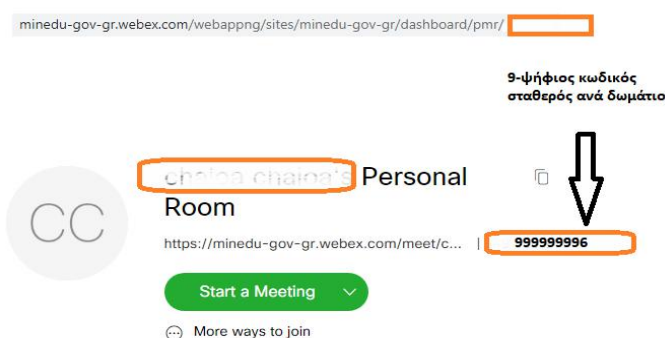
minedu-gov-gr.webex.com/webappng/sites/minedu-gov-gr/dashboard/pmr/

9-ψήφιος κωδικός σταθερός ανά δωμάτιο

CC

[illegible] Personal Room

https://minedu-gov-gr.webex.com/meet/c... | 999999996

Start a Meeting

More ways to join